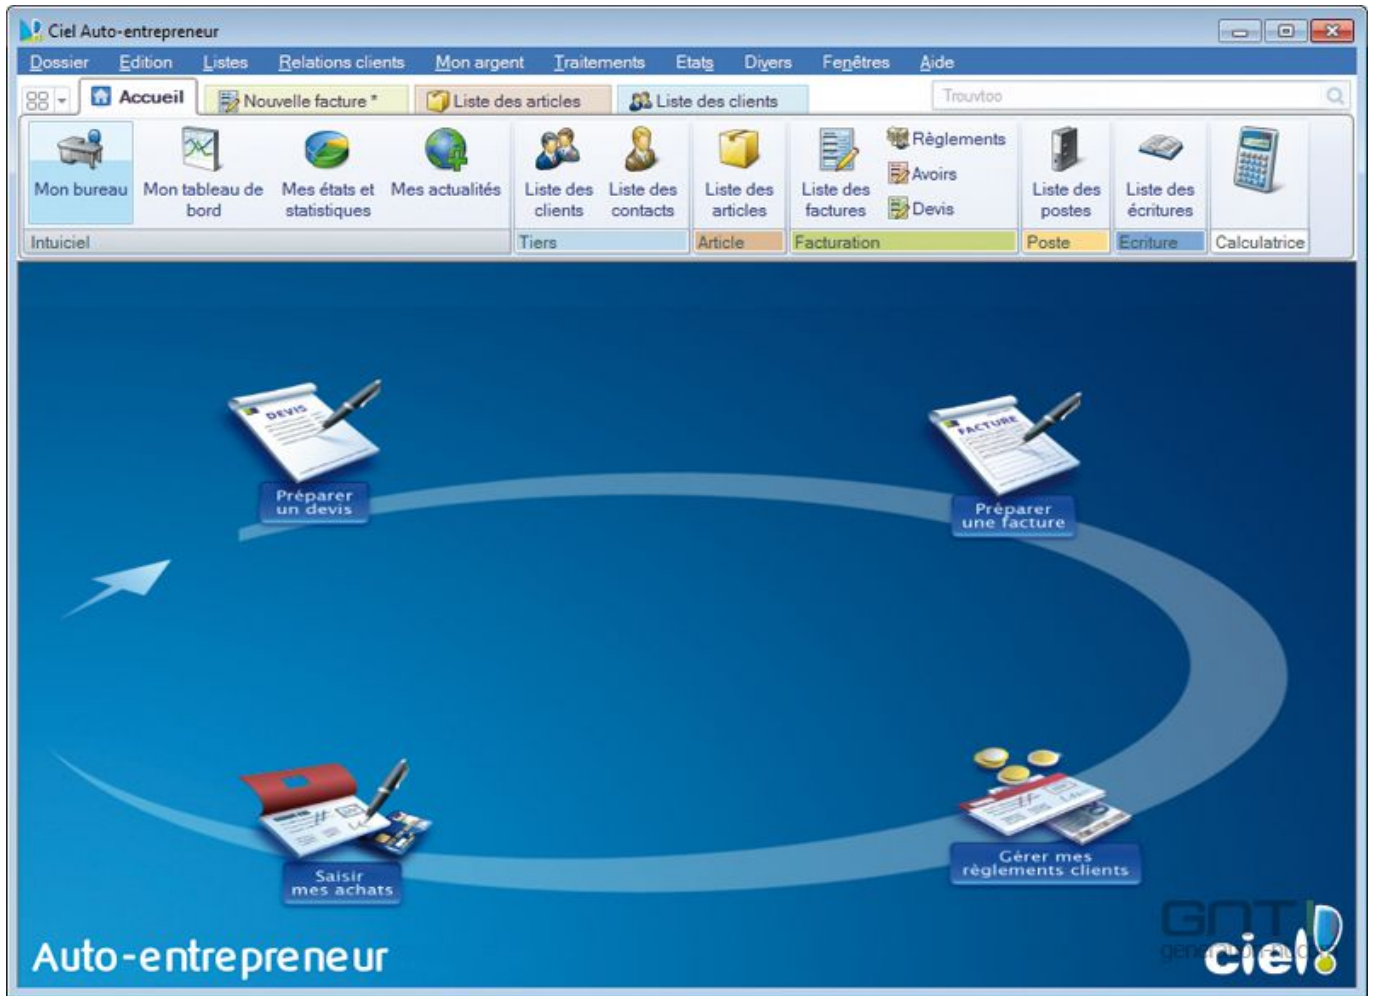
Ciel Auto-entrepreneur

Dossier Edition Listes Relations clients Mon argent Traitements Etats Divers Fenêtres Aide

Accueil | Nouvelle facture * | Liste des articles | Liste des clients | Trouvtoo

Mon bureau | Mon tableau de bord | Mes états et statistiques | Mes actualités | Liste des clients | Liste des contacts | Liste des articles | Liste des factures | Règlements | Avoirs | Devis | Liste des postes | Liste des écritures

Intuiciel | Tiers | Article | Facturation | Poste | Ecriture | Calculatrice

DEVIS
Préparer un devis

FACTURE
Préparer une facture

Saisir mes achats

Gérer mes règlements clients

Auto-entrepreneur

GNT
ciel